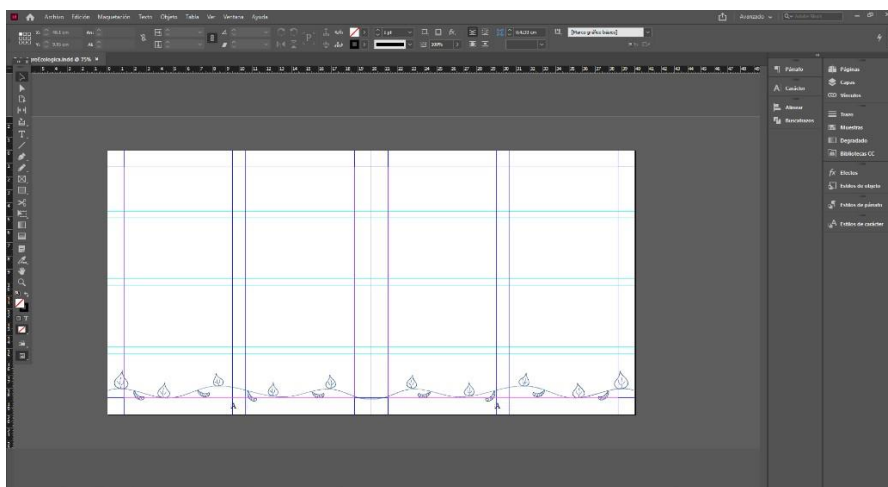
Archivo Edición Maquetación Texto Objeto Tabla Ver Ventana Ayuda

Avanzado

[Marco gráfico básico]

100%

prEcologica.indd @ 75%

Párrafo
Carácter
Alinear
Buscatrazos

Páginas
Capas
Vínculos
Trazo
Muestras
Degradado
Bibliotecas CC
Efectos
Estilos de objeto
Estilos de párrafo
Estilos de carácter

A
A